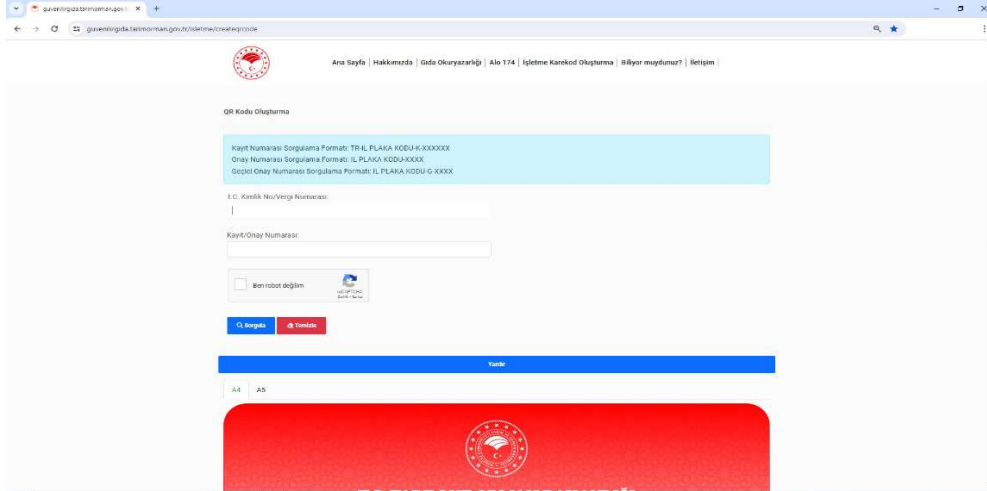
guvenilirgida.tarimorman.gov.t ×

guvenilirgida.tarimorman.gov.tr/isletme/createqrcode

Ana Sayfa | Hakkımızda | Gıda Okuryazarlığı | Alo 174 | İşletme Karekod Oluşturma | Biliyor muydunuz? | İletişim

QR Kodu Oluşturma

Kayıt Numarası Sorgulama Formatı: TR-İL PLAKA KODU-K-XXXXXX
Onay Numarası Sorgulama Formatı: İL PLAKA KODU-XXXX
Geçici Onay Numarası Sorgulama Formatı: İL PLAKA KODU-G-XXXX

T.C. Kimlik No/Vergi Numarası:

Kayıt/Onay Numarası:

Ben robot değilim

reCAPTCHA
Gizlilik - Şartlar

Sorgula

Temizle

Yardır

A4 A5

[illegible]